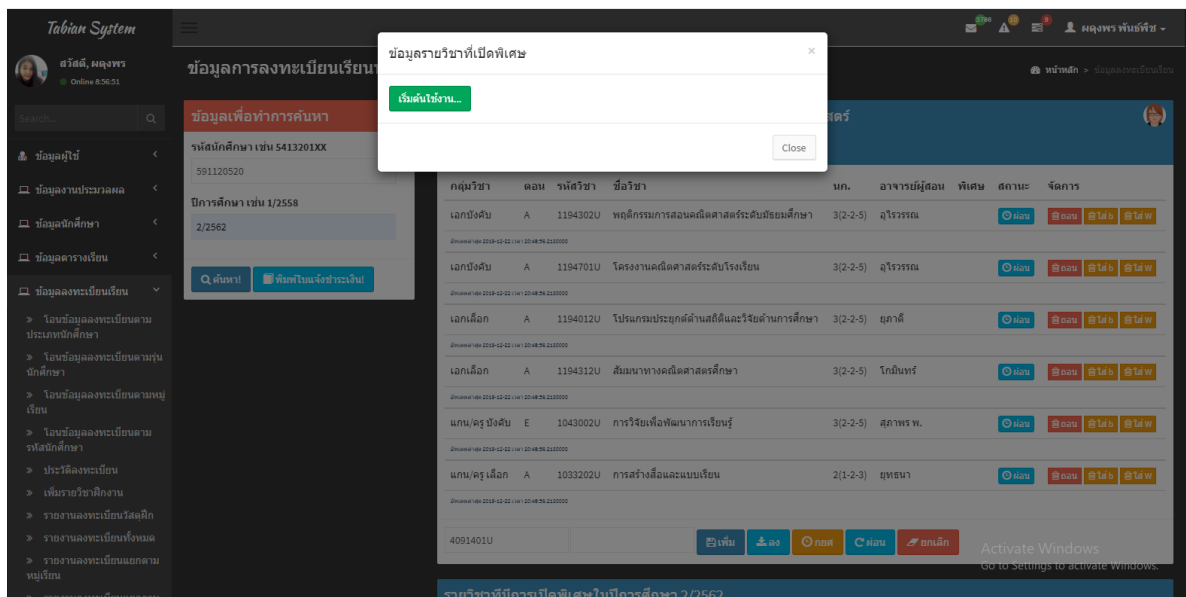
Tabian System

สวัสดี, ผดุงพร
Online 8:56:51

Search...

ข้อมูลผู้ใช้
ข้อมูลงานประมวลผล
ข้อมูลนักศึกษา
ข้อมูลตารางเรียน
ข้อมูลลงทะเบียนเรียน
» โอนข้อมูลลงทะเบียนตามประเภทนักศึกษา
» โอนข้อมูลลงทะเบียนตามรุ่นนักศึกษา
» โอนข้อมูลลงทะเบียนตามหมู่เรียน
» โอนข้อมูลลงทะเบียนตามรหัสนักศึกษา
» ประวัติลงทะเบียน
» เพิ่มรายวิชาฝึกงาน
» รายงานลงทะเบียนวัสดุฝึก
» รายงานลงทะเบียนทั้งหมด
» รายงานลงทะเบียนแยกตามหมู่เรียน

1788 10 9 ผดุงพร พันธ์พืช

ข้อมูลการลงทะเบียนเรียน

หน้าหลัก > ข้อมูลลงทะเบียน

ข้อมูลเพื่อทำการค้นหา
รหัสนักศึกษา เช่น 5413201XX
591120520
ปีการศึกษา เช่น 1/2558
2/2562
ค้นหา! พิมพ์ใบแจ้งชำระเงิน!

ข้อมูลรายวิชาที่เปิดพิเศษ
เริ่มต้นใช้งาน...
Close

สตร์

| กลุ่มวิชา | ตอน | รหัสวิชา | ชื่อวิชา | นก. | อาจารย์ผู้สอน | พิเศษ | สถานะ | จัดการ |
|---|---|---|---|---|---|---|---|---|
| เอกบังคับ | A | 1194302U | พฤติกรรมการสอนคณิตศาสตร์ระดับมัธยมศึกษา | 3(2-2-5) | อุไรวรรณ | | ผ่อน | ถอน ใส่ b ใส่ w |
| เอกบังคับ | A | 1194701U | โครงงานคณิตศาสตร์ระดับโรงเรียน | 3(2-2-5) | อุไรวรรณ | | ผ่อน | ถอน ใส่ b ใส่ w |
| เอกเลือก | A | 1194012U | โปรแกรมประยุกต์ด้านสถิติและวิจัยด้านการศึกษา | 3(2-2-5) | ยุภาดี | | ผ่อน | ถอน ใส่ b ใส่ w |
| เอกเลือก | A | 1194312U | สัมมนาทางคณิตศาสตร์ศึกษา | 3(2-2-5) | โกมินทร์ | | ผ่อน | ถอน ใส่ b ใส่ w |
| แกน/ครู บังคับ | E | 1043002U | การวิจัยเพื่อพัฒนาการเรียนรู้ | 3(2-2-5) | สุภาพร พ. | | ผ่อน | ถอน ใส่ b ใส่ w |
| แกน/ครู เลือก | A | 1033202U | การสร้างสื่อและแบบเรียน | 2(1-2-3) | ยุทธนา | | ผ่อน | ถอน ใส่ b ใส่ w |

4091401U
เพิ่ม ลง กยศ ผ่อน ยกเลิก

Activate Windows
Go to Settings to activate Windows.

รายวิชาที่มีการเปิดพิเศษในปีการศึกษา 2/2562